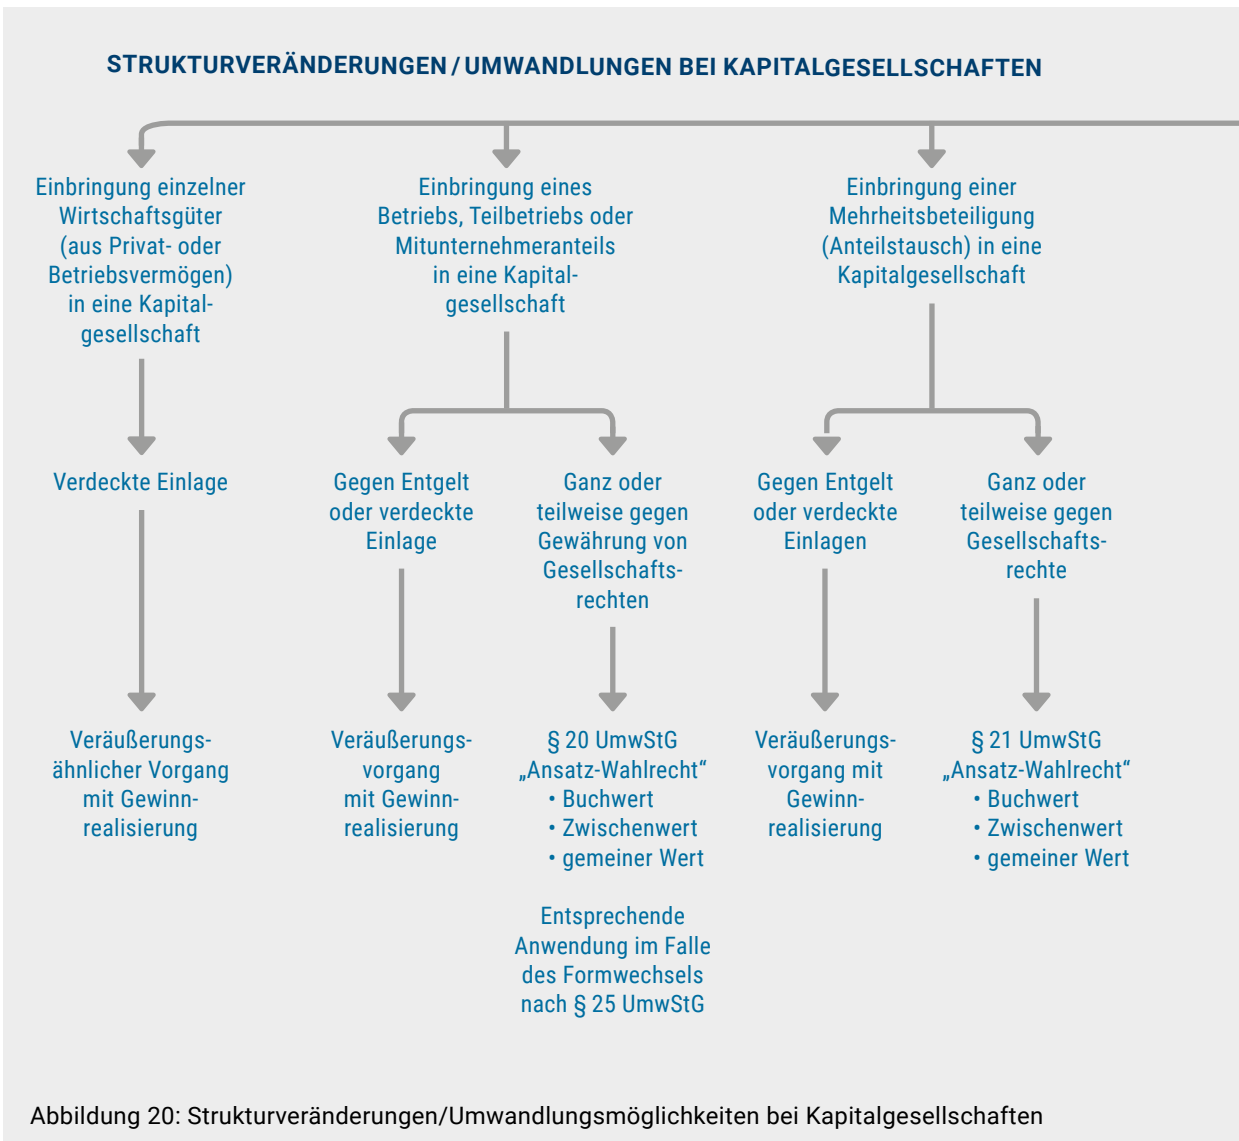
STRUKTURVERÄNDERUNGEN / UMWANDLUNGEN BEI KAPITALGESELLSCHAFTEN

Einbringung einzelner Wirtschaftsgüter (aus Privat- oder Betriebsvermögen) in eine Kapitalgesellschaft

Verdeckte Einlage

Veräußerungsähnlicher Vorgang mit Gewinnrealisierung

Einbringung eines Betriebs, Teilbetriebs oder Mitunternehmeranteils in eine Kapitalgesellschaft

Gegen Entgelt oder verdeckte Einlage

Veräußerungsvorgang mit Gewinnrealisierung

Ganz oder teilweise gegen Gewährung von Gesellschaftsrechten

§ 20 UmwStG „Ansatz-Wahlrecht“
• Buchwert
• Zwischenwert
• gemeiner Wert

Entsprechende Anwendung im Falle des Formwechsels nach § 25 UmwStG

Einbringung einer Mehrheitsbeteiligung (Anteilstausch) in eine Kapitalgesellschaft

Gegen Entgelt oder verdeckte Einlagen

Veräußerungsvorgang mit Gewinnrealisierung

Ganz oder teilweise gegen Gesellschaftsrechte

§ 21 UmwStG „Ansatz-Wahlrecht“
• Buchwert
• Zwischenwert
• gemeiner Wert

Abbildung 20: Strukturveränderungen/Umwandlungsmöglichkeiten bei Kapitalgesellschaften